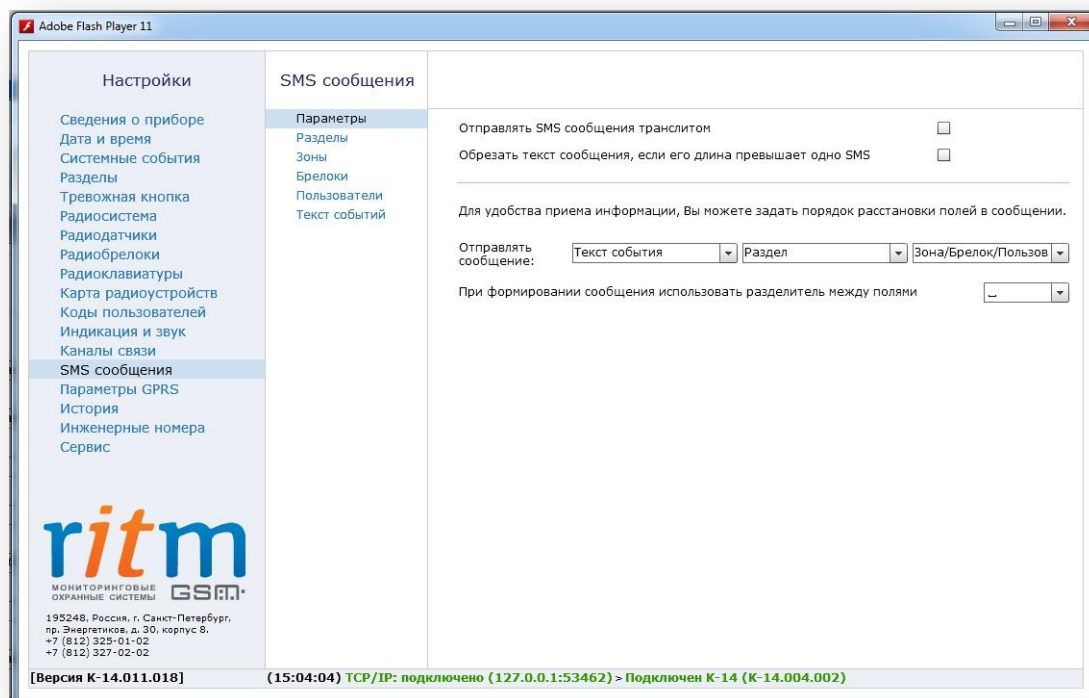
Adobe Flash Player 11

Настройки

Сведения о приборе
Дата и время
Системные события
Разделы
Тревожная кнопка
Радиосистема
Радиодатчики
Радиобрелоки
Радиоклавиатуры
Карта радиоустройств
Коды пользователей
Индикация и звук
Каналы связи
SMS сообщения
Параметры GPRS
История
Инженерные номера
Сервис

ritm
МОНИТОРИНГОВЫЕ ОХРАННЫЕ СИСТЕМЫ
GSM

195248, Россия, г. Санкт-Петербург, пр. Энергетиков, д. 30, корпус 8.
+7 (812) 325-01-02
+7 (812) 327-02-02

SMS сообщения

Параметры
Разделы
Зоны
Брелоки
Пользователи
Текст событий

Отправлять SMS сообщения транслитом
Обрезать текст сообщения, если его длина превышает одно SMS

Для удобства приема информации, Вы можете задать порядок расстановки полей в сообщении.

Отправлять сообщение: Текст события | Раздел | Зона/Брелок/Пользов

При формировании сообщения использовать разделитель между полями _

[Версия К-14.011.018]
(15:04:04) TCP/IP: подключено (127.0.0.1:53462) > Подключен К-14 (К-14.004.002)